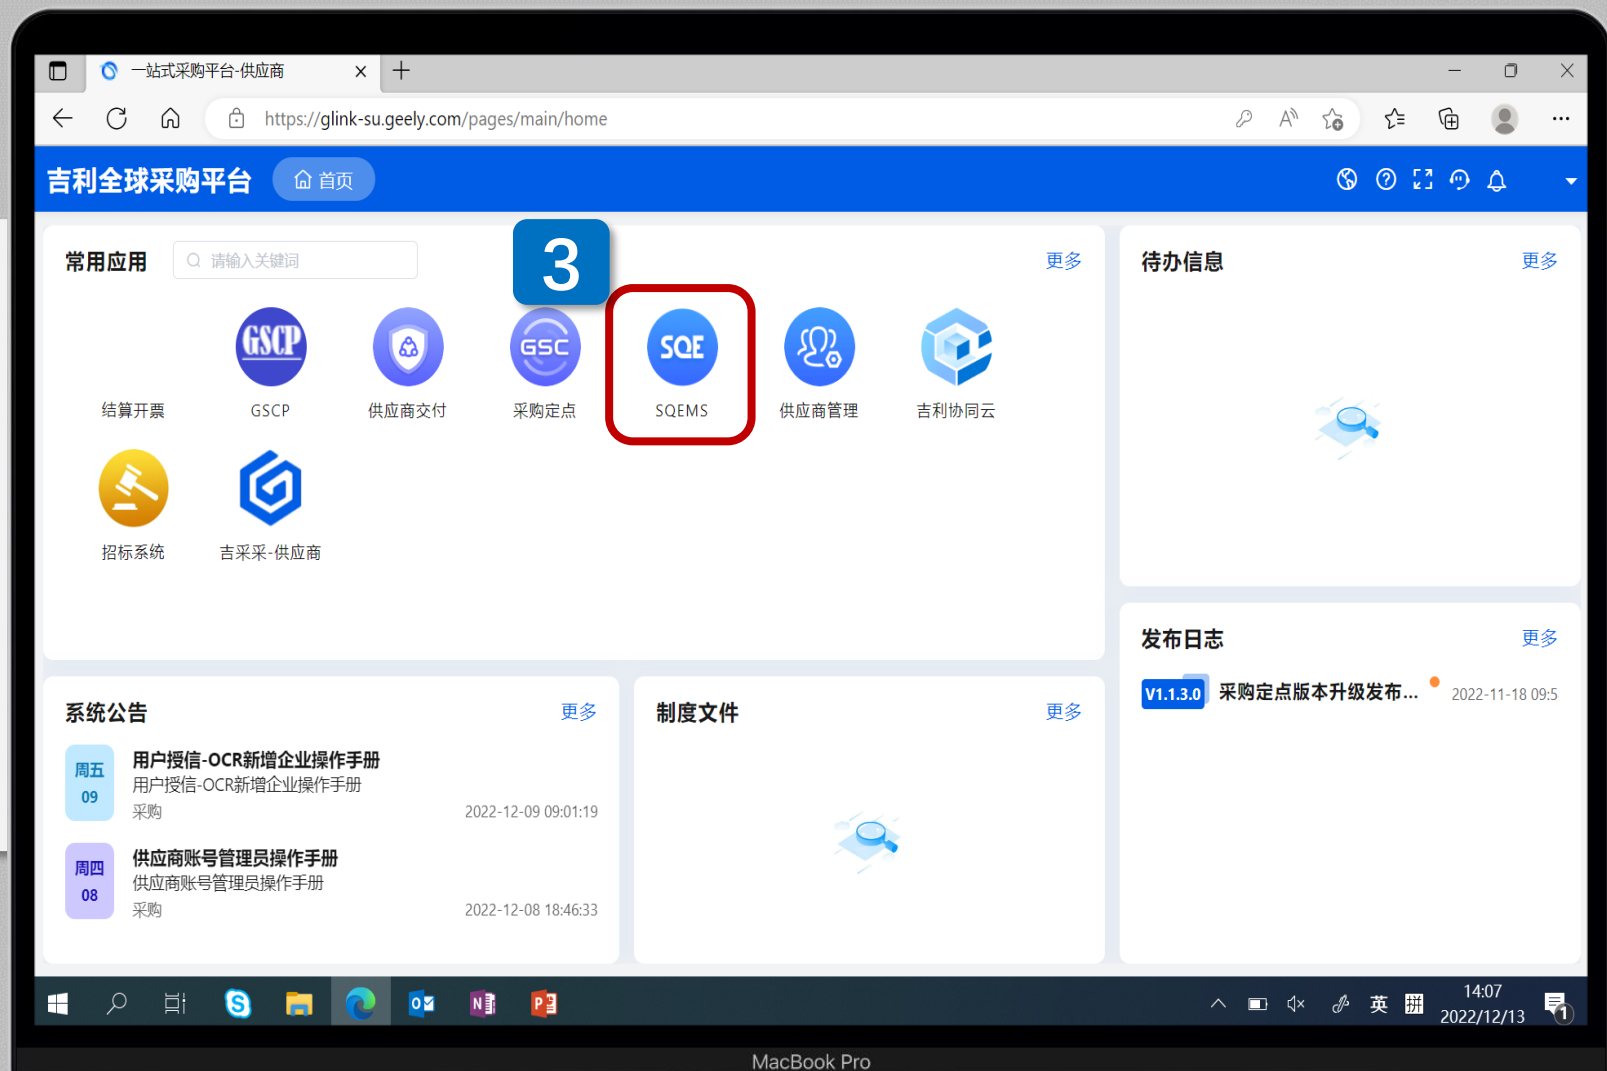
一站式采购平台-供应商

https://glink-su.geely.com/pages/main/home

吉利全球采购平台 首页

常用应用 请输入关键词 更多

3

GSCP GSC SQE

结算开票 GSCP 供应商交付 采购定点 SQEMS 供应商管理 吉利协同云

招标系统 吉采采-供应商

待办信息 更多

发布日志 更多

V1.1.3.0 采购定点版本升级发布... 2022-11-18 09:5

系统公告 更多

周五 09 用户授信-OCR新增企业操作手册
用户授信-OCR新增企业操作手册
采购 2022-12-09 09:01:19

周四 08 供应商账号管理员操作手册
供应商账号管理员操作手册
采购 2022-12-08 18:46:33

制度文件 更多

英 14:07 2022/12/13 1

MacBook Pro